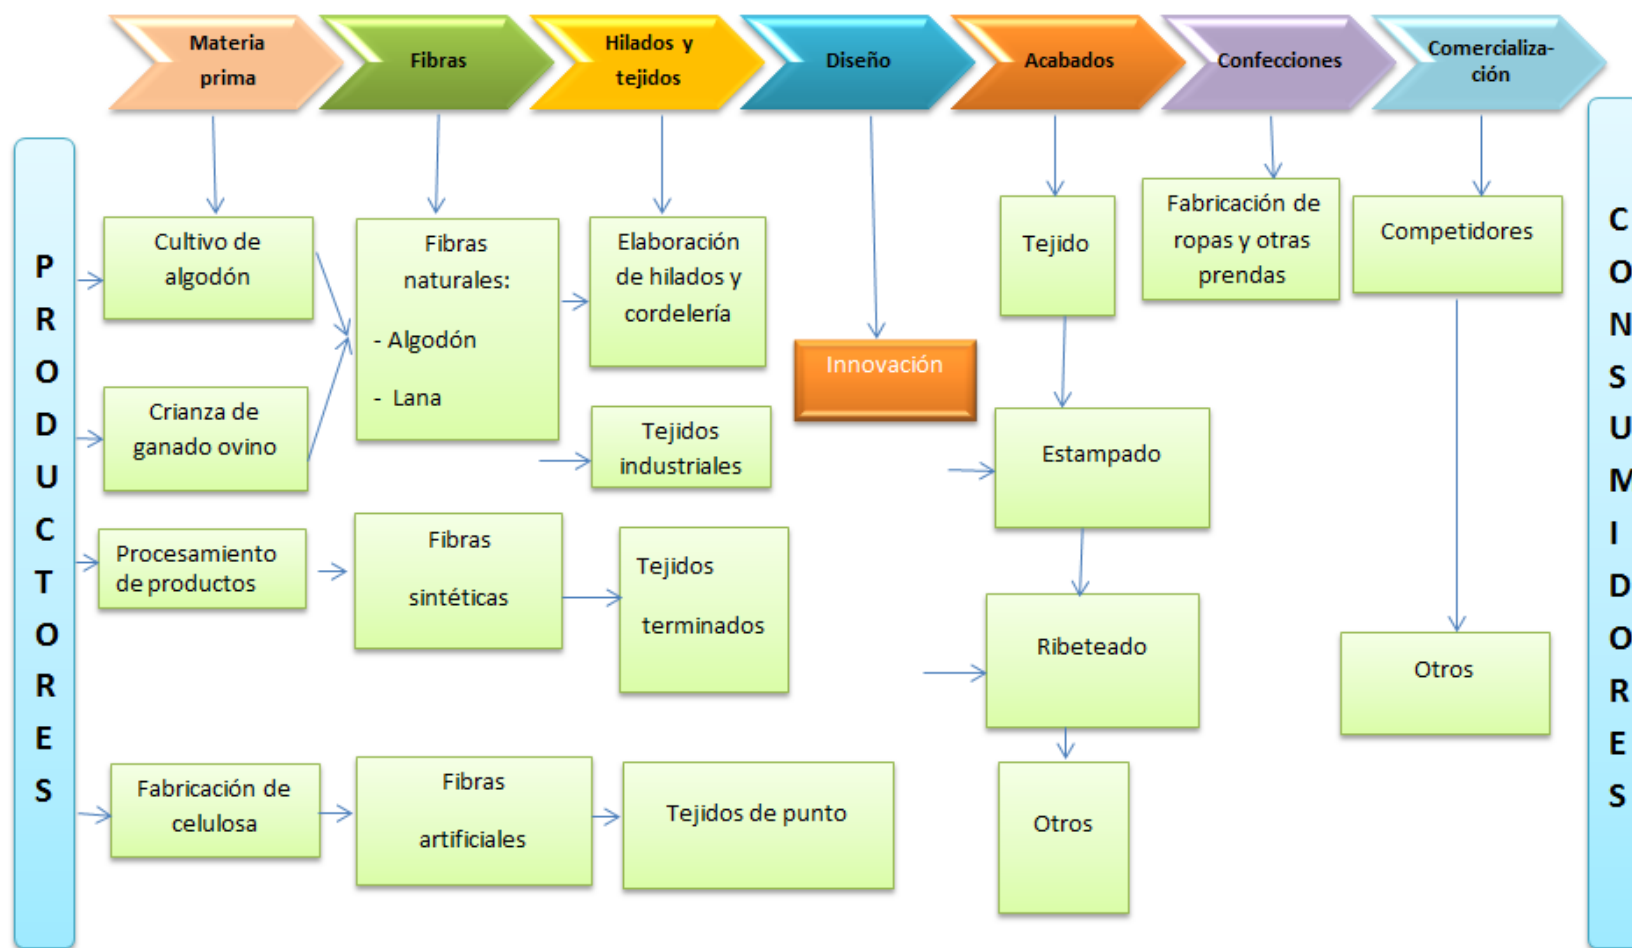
Materia prima

Fibras

Hilados y tejidos

Diseño

Acabados

Confecciones

Comercialización

PRODUCTORES

Cultivo de algodón

Crianza de ganado ovino

Procesamiento de productos

Fabricación de celulosa

Fibras naturales:

- Algodón

- Lana

Fibras sintéticas

Fibras artificiales

Elaboración de hilados y cordelería

Tejidos industriales

Tejidos terminados

Tejidos de punto

Innovación

Tejido

Estampado

Ribeteado

Otros

Fabricación de ropas y otras prendas

Competidores

Otros

CONSUMIDORES